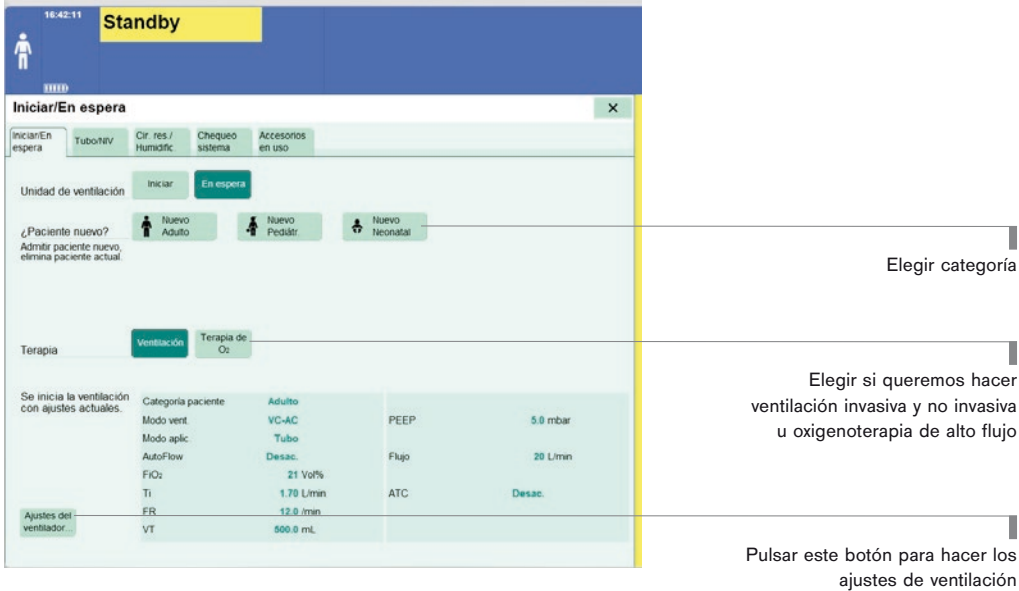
16:42:11

Standby

Iniciar/En espera

×

Iniciar/En espera | Tubo/NIV | Cir. res./ Humidific | Chequeo sistema | Accesorios en uso

Unidad de ventilación

Iniciar

En espera

¿Paciente nuevo?
Admitir paciente nuevo, elimina paciente actual

Nuevo Adulto

Nuevo Pediátr.

Nuevo Neonatal

Elegir categoría

Terapia

Ventilación

Terapia de $O_2$

Elegir si queremos hacer ventilación invasiva y no invasiva u oxigenoterapia de alto flujo

Se inicia la ventilación con ajustes actuales.

| | | | |
|---|---|---|---|
| Categoría paciente | Adulto | | |
| Modo vent. | VC-AC | PEEP | 5.0 mbar |
| Modo aplic | Tubo | | |
| AutoFlow | Desac. | Flujo | 20 L/min |
| $FiO_2$ | 21 Vol% | | |
| Ti | 1.70 L/min | ATC | Desac. |
| FR | 12.0 /min | | |
| VT | 500.0 mL | | |

Ajustes del ventilador...

Pulsar este botón para hacer los ajustes de ventilación